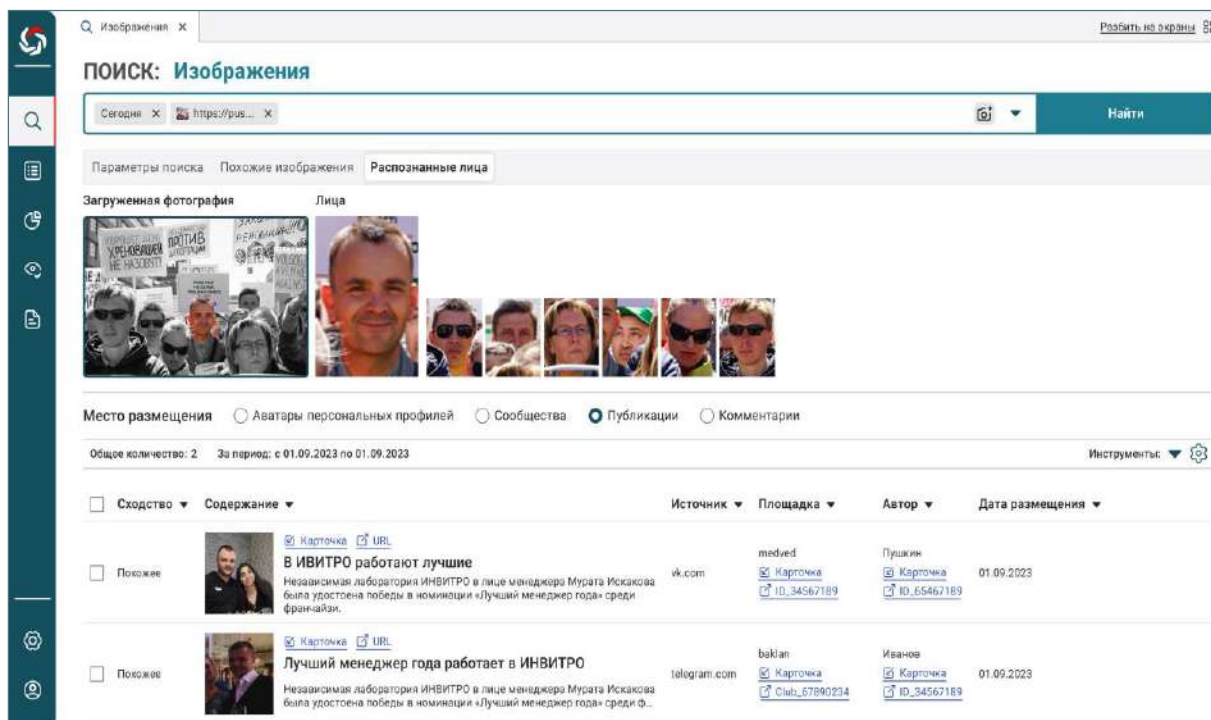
Изображения ×

Разбить на экраны

ПОИСК: Изображения

Сегодня × https://pus... ×

Найти

Параметры поиска Похожие изображения Распознанные лица

Загруженная фотография

Лица

Место размещения ◯ Аватары персональных профилей ◯ Сообщества ◉ Публикации ◯ Комментарии

Общее количество: 2 За период: с 01.09.2023 по 01.09.2023

Инструменты:

| | Сходство ▾ | Содержание ▾ | Источник ▾ | Площадка ▾ | Автор ▾ | Дата размещения ▾ |
|---|---|---|---|---|---|---|
| ☐ | Похожее | Карточка URL В ИВИТРО работают лучшие Независимая лаборатория ИНВИТРО в лице менеджера Мурата Искакова была удостоена победы в номинации «Лучший менеджер года» среди франчайзи. | vk.com | medved Карточка ID_34567189 | Пушкин Карточка ID_65467189 | 01.09.2023 |
| ☐ | Похожее | Карточка URL Лучший менеджер года работает в ИНВИТРО Независимая лаборатория ИНВИТРО в лице менеджера Мурата Искакова была удостоена победы в номинации «Лучший менеджер года» среди ф... | telegram.com | baklan Карточка Club_67890234 | Иванов Карточка ID_34567189 | 01.09.2023 |